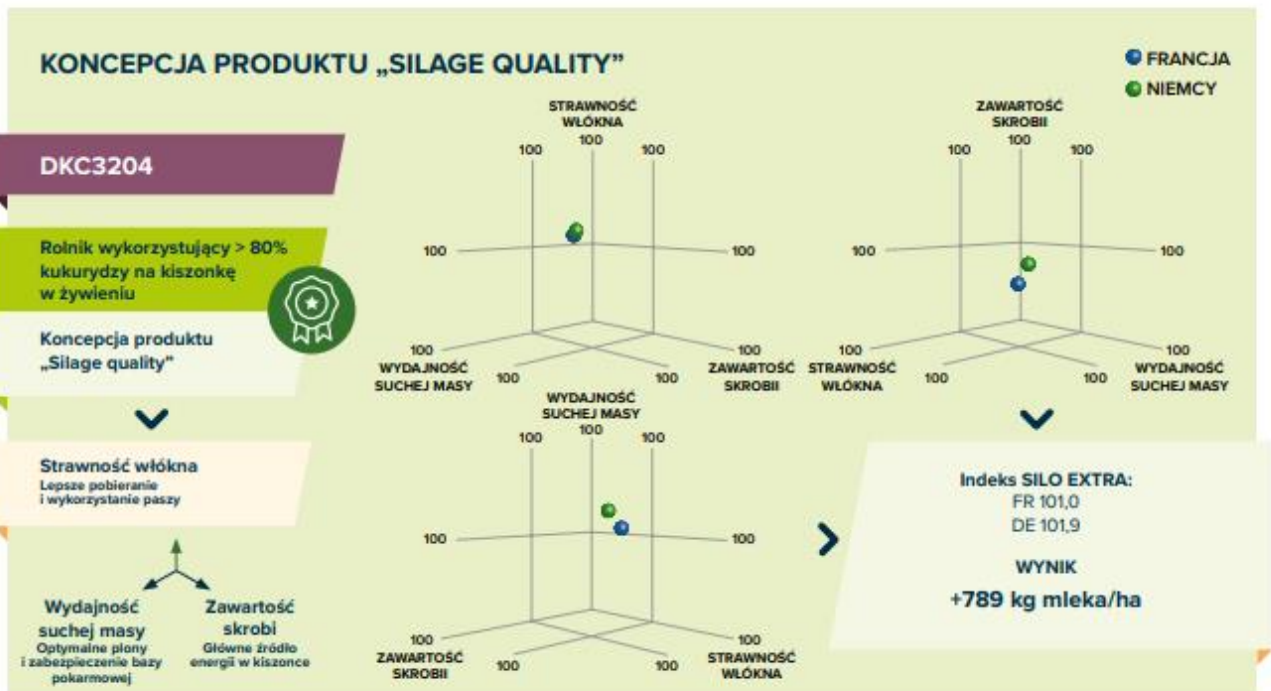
KONCEPCJA PRODUKTU „SILAGE QUALITY"

FRANCJA
NIEMCY

DKC3204

Rolnik wykorzystujący > 80% kukurydzy na kiszonkę w żywieniu

Koncepcja produktu „Silage quality"

Strawność włókna
Lepsze pobieranie i wykorzystanie paszy

Wydajność suchej masy
Optymalne plony i zabezpieczenie bazy pokarmowej

Zawartość skrobi
Główne źródło energii w kiszonce

STRAWNOŚĆ WŁÓKNA
100
100
100
100
100
100
100
100
WYDAJNOŚĆ SUCHEJ MASY
ZAWARTOŚĆ SKROBII

ZAWARTOŚĆ SKROBII
100
100
100
100
100
100
100
100
STRAWNOŚĆ WŁÓKNA
WYDAJNOŚĆ SUCHEJ MASY

WYDAJNOŚĆ SUCHEJ MASY
100
100
100
100
100
100
100
100
ZAWARTOŚĆ SKROBII
STRAWNOŚĆ WŁÓKNA

Indeks SILO EXTRA:
FR 101,0
DE 101,9

WYNIK
+789 kg mleka/ha